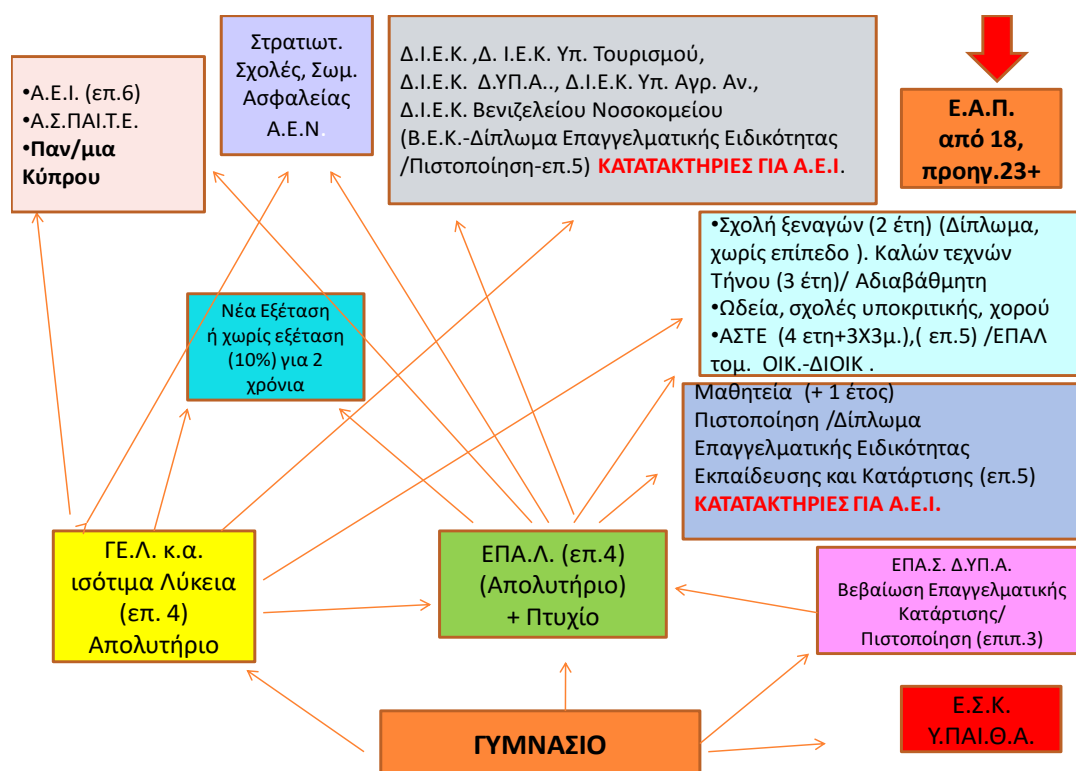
•Α.Ε.Ι. (επ.6)
•Α.Σ.ΠΑΙ.Τ.Ε.
•Παν/μια Κύπρου

Στρατιωτ. Σχολές, Σωμ. Ασφαλείας Α.Ε.Ν.

Δ.Ι.Ε.Κ. ,Δ. Ι.Ε.Κ. Υπ. Τουρισμού, Δ.Ι.Ε.Κ. Δ.ΥΠ.Α.., Δ.Ι.Ε.Κ. Υπ. Αγρ. Αν., Δ.Ι.Ε.Κ. Βενιζελείου Νοσοκομείου (Β.Ε.Κ.-Δίπλωμα Επαγγελματικής Ειδικότητας /Πιστοποίηση-επ.5) ΚΑΤΑΤΑΚΤΗΡΙΕΣ ΓΙΑ Α.Ε.Ι.

Ε.Α.Π. από 18, προηγ.23+

•Σχολή ξεναγών (2 έτη) (Δίπλωμα, χωρίς επίπεδο ). Καλών τεχνών Τήνου (3 έτη)/ Αδιαβάθμητη
•Ωδεία, σχολές υποκριτικής, χορού
•ΑΣΤΕ (4 ετη+3Χ3μ.),( επ.5) /ΕΠΑΛ τομ. ΟΙΚ.-ΔΙΟΙΚ .

Νέα Εξέταση ή χωρίς εξέταση (10%) για 2 χρόνια

Μαθητεία (+ 1 έτος) Πιστοποίηση /Δίπλωμα Επαγγελματικής Ειδικότητας Εκπαίδευσης και Κατάρτισης (επ.5) ΚΑΤΑΤΑΚΤΗΡΙΕΣ ΓΙΑ Α.Ε.Ι.

ΓΕ.Λ. κ.α. ισότιμα Λύκεια (επ. 4) Απολυτήριο

ΕΠΑ.Λ. (επ.4) (Απολυτήριο) + Πτυχίο

ΕΠΑ.Σ. Δ.ΥΠ.Α. Βεβαίωση Επαγγελματικής Κατάρτισης/ Πιστοποίηση (επιπ.3)

ΓΥΜΝΑΣΙΟ

Ε.Σ.Κ. Υ.ΠΑΙ.Θ.Α.